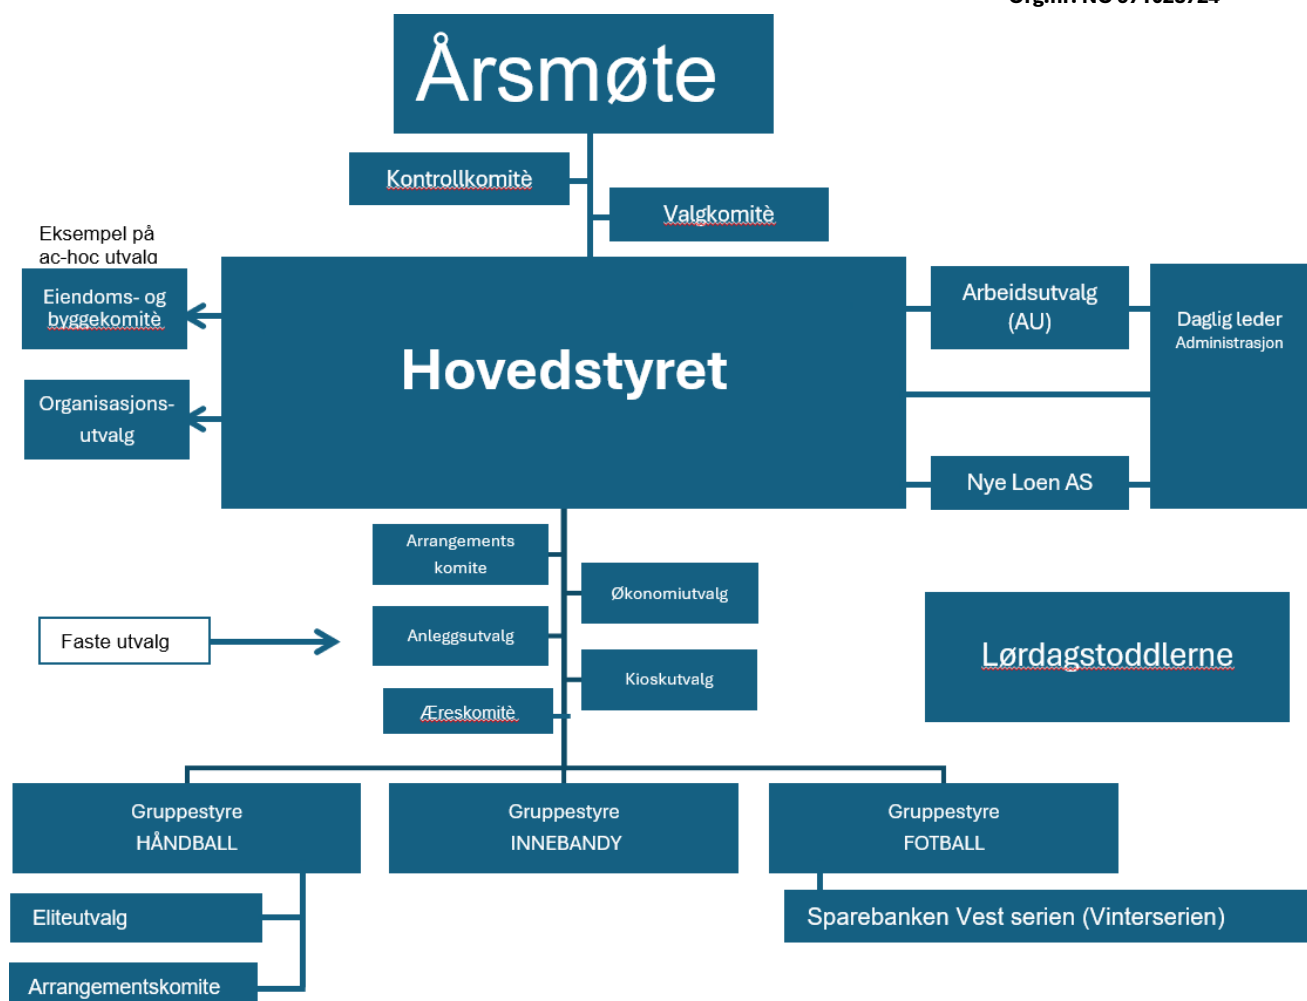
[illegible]

Årsmøte

Kontrollkomitè

Valgkomitè

Eksempel på ac-hoc utvalg

Eiendoms- og byggekomitè

Organisasjons-utvalg

Hovedstyret

Arbeidsutvalg (AU)

Daglig leder
Administrasjon

Nye Loen AS

Arrangements komite

Økonomiutvalg

Faste utvalg

Anleggsutvalg

Kioskutvalg

Æreskomitè

Lørdagstoddlerne

Gruppestyre HÅNDBALL

Gruppestyre INNEBANDY

Gruppestyre FOTBALL

Eliteutvalg

Sparebanken Vest serien (Vinterserien)

Arrangementskomite